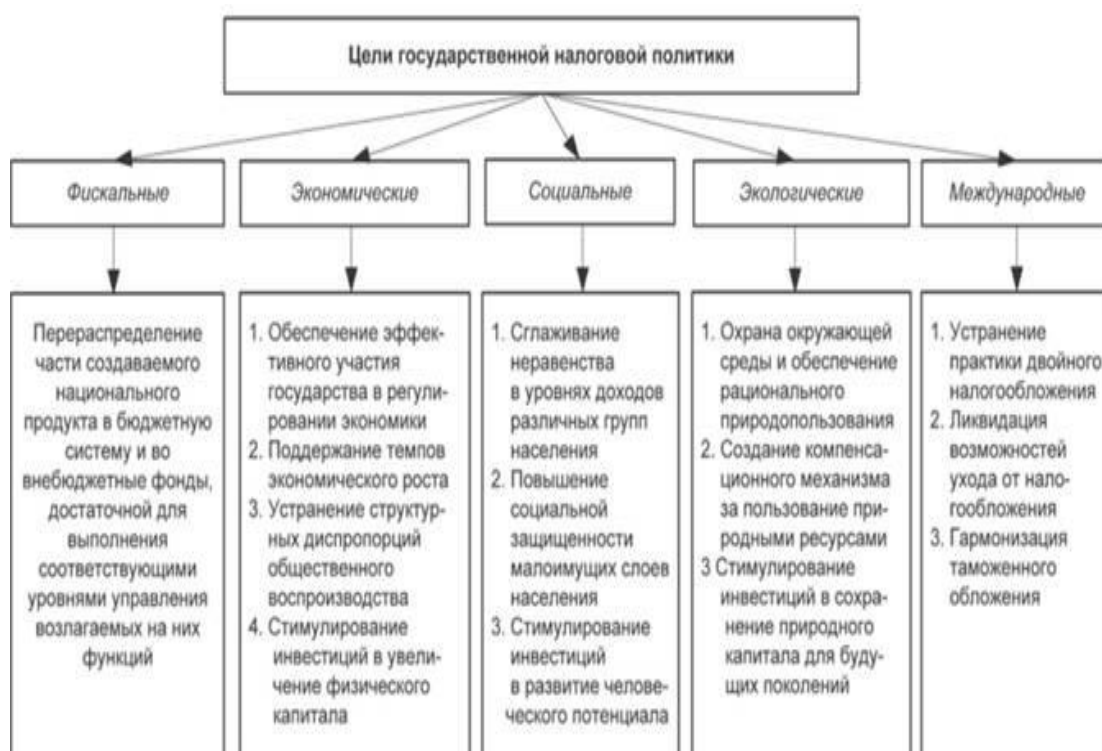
Цели государственной налоговой политики

Фискальные

Перераспределение части создаваемого национального продукта в бюджетную систему и во внебюджетные фонды, достаточной для выполнения соответствующими уровнями управления возлагаемых на них функций

Экономические

1. Обеспечение эффективного участия государства в регулировании экономики
2. Поддержание темпов экономического роста
3. Устранение структурных диспропорций общественного воспроизводства
4. Стимулирование инвестиций в увеличение физического капитала

Социальные

1. Сглаживание неравенства в уровнях доходов различных групп населения
2. Повышение социальной защищенности малоимущих слоев населения
3. Стимулирование инвестиций в развитие человеческого потенциала

Экологические

1. Охрана окружающей среды и обеспечение рационального природопользования
2. Создание компенсационного механизма за пользование природными ресурсами
3 Стимулирование инвестиций в сохранение природного капитала для будущих поколений

Международные

1. Устранение практики двойного налогообложения
2. Ликвидация возможностей ухода от налогообложения
3. Гармонизация таможенного обложения